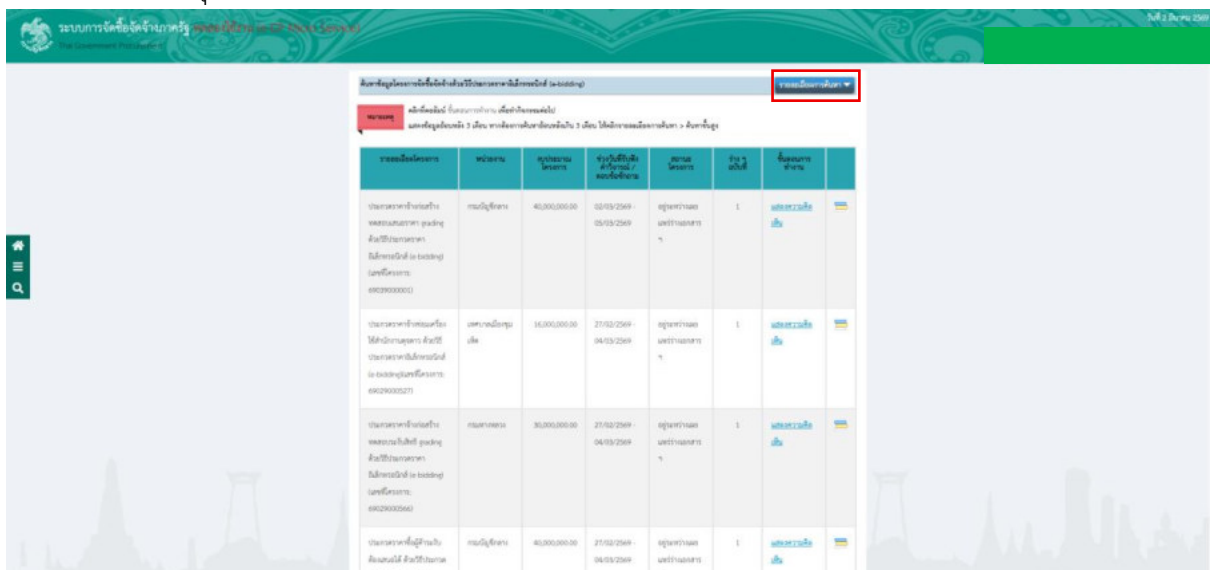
ระบบการจัดซื้อจัดจ้างภาครัฐ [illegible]
The Government Procurement

วันที่ 2 มีนาคม 2569

ค้นหาข้อมูลโครงการจัดซื้อจัดจ้างด้วยวิธีประกวดราคาอิเล็กทรอนิกส์ (e-bidding)

รายละเอียดการค้นหา

หมายเหตุ

คลิกที่ลิงก์ ขั้นตอนการทำงาน เพื่อทำกิจกรรมต่อไป
แสดงข้อมูลย้อนหลัง 3 เดือน หากต้องการค้นหาย้อนหลังเกิน 3 เดือน ให้คลิกรายละเอียดการค้นหา > ค้นหาขั้นสูง

| รายละเอียดโครงการ | หน่วยงาน | งบประมาณโครงการ | ช่วงวันที่รับฟังคำวิจารณ์ / ยื่นข้อเสนอ | สถานะโครงการ | จำนวนแก้ไข | ขั้นตอนการทำงาน | |
|---|---|---|---|---|---|---|---|
| ประกวดราคาจ้างก่อสร้าง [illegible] (packing) ด้วยวิธีประกวดราคาอิเล็กทรอนิกส์ (e-bidding) (เลขที่โครงการ: 69039000001) | กรมบัญชีกลาง | 40,000,000.00 | 02/03/2569 - 05/03/2569 | อยู่ระหว่างการเผยแพร่ร่างเอกสาร | 1 | แสดงความคิดเห็น | |
| ประกวดราคาจ้างซ่อมเครื่อง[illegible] ด้วยวิธีประกวดราคาอิเล็กทรอนิกส์ (e-bidding)(เลขที่โครงการ: 69029000527) | เทศบาลเมือง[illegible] | 16,000,000.00 | 27/02/2569 - 04/03/2569 | อยู่ระหว่างการเผยแพร่ร่างเอกสาร | 1 | แสดงความคิดเห็น | |
| ประกวดราคาจ้างก่อสร้าง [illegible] (packing) ด้วยวิธีประกวดราคาอิเล็กทรอนิกส์ (e-bidding) (เลขที่โครงการ: 69029000566) | กรม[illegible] | 30,000,000.00 | 27/02/2569 - 04/03/2569 | อยู่ระหว่างการเผยแพร่ร่างเอกสาร | 1 | แสดงความคิดเห็น | |
| ประกวดราคาซื้อ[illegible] ด้วยวิธีประกวด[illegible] | กรมบัญชีกลาง | 40,000,000.00 | 27/02/2569 - 04/03/2569 | อยู่ระหว่างการเผยแพร่ร่างเอกสาร | 1 | แสดงความคิดเห็น | |